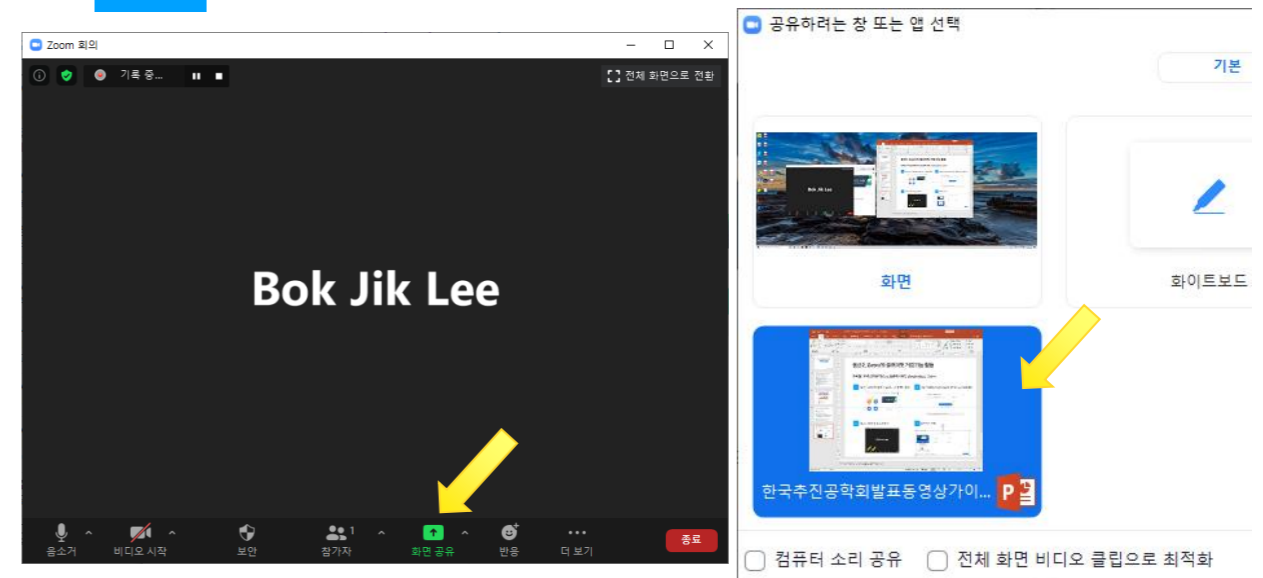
Zoom 회의

기록 중...

전체 화면으로 전환

Bok Jik Lee

음소거

비디오 시작

보안

참가자 1

화면 공유

반응

더 보기

종료

공유하려는 창 또는 앱 선택

기본

Bok Jik Lee

화면

화이트보드

한국추진공학회발표동영상가이...

컴퓨터 소리 공유

전체 화면 비디오 클립으로 최적화